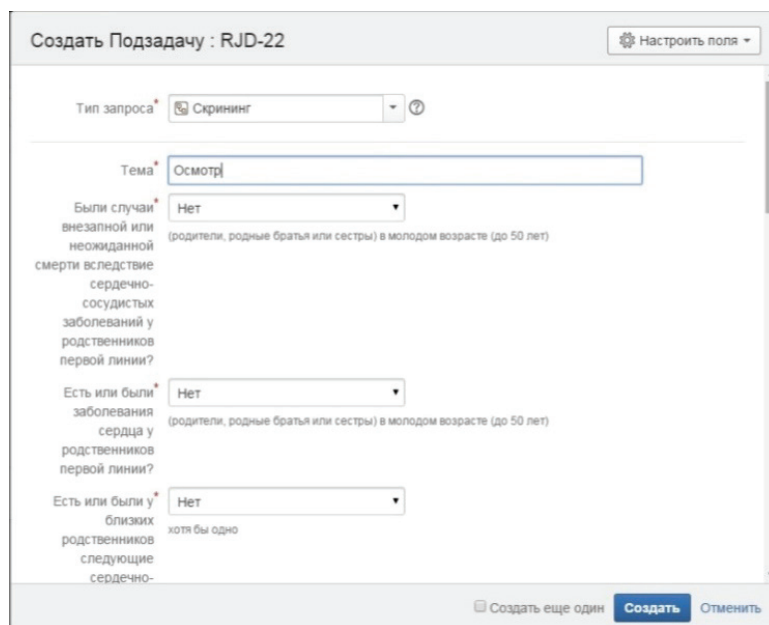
Создать Подзадачу : RJD-22

Настроить поля

Тип запроса* Скрининг

Тема* Осмотр

Были случаи внезапной или неожиданной смерти вследствие сердечно-сосудистых заболеваний у родственников первой линии?* Нет
(родители, родные братья или сестры) в молодом возрасте (до 50 лет)

Есть или были заболевания сердца у родственников первой линии?* Нет
(родители, родные братья или сестры) в молодом возрасте (до 50 лет)

Есть или были у близких родственников следующие сердечно-* Нет
хотя бы одно

Создать еще один Создать Отменить